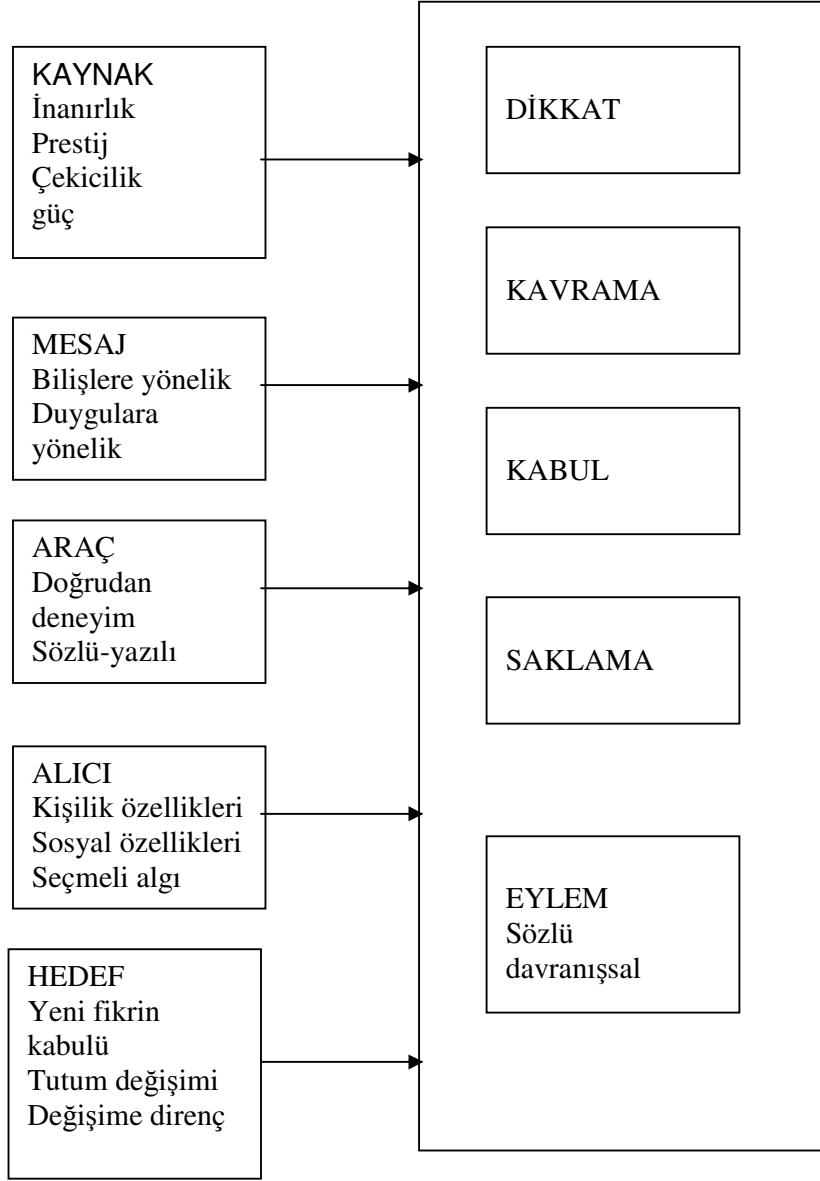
KAYNAK
İnanırlık
Prestij
Çekicilik
güç

MESAJ
Bilişlere yönelik
Duygulara yönelik

ARAÇ
Doğrudan deneyim
Sözlü-yazılı

ALICI
Kişilik özellikleri
Sosyal özellikleri
Seçmeli algı

HEDEF
Yeni fikrin kabulü
Tutum değişimi
Değişime direnç

DİKKAT

KAVRAMA

KABUL

SAKLAMA

EYLEM
Sözlü
davranışsal